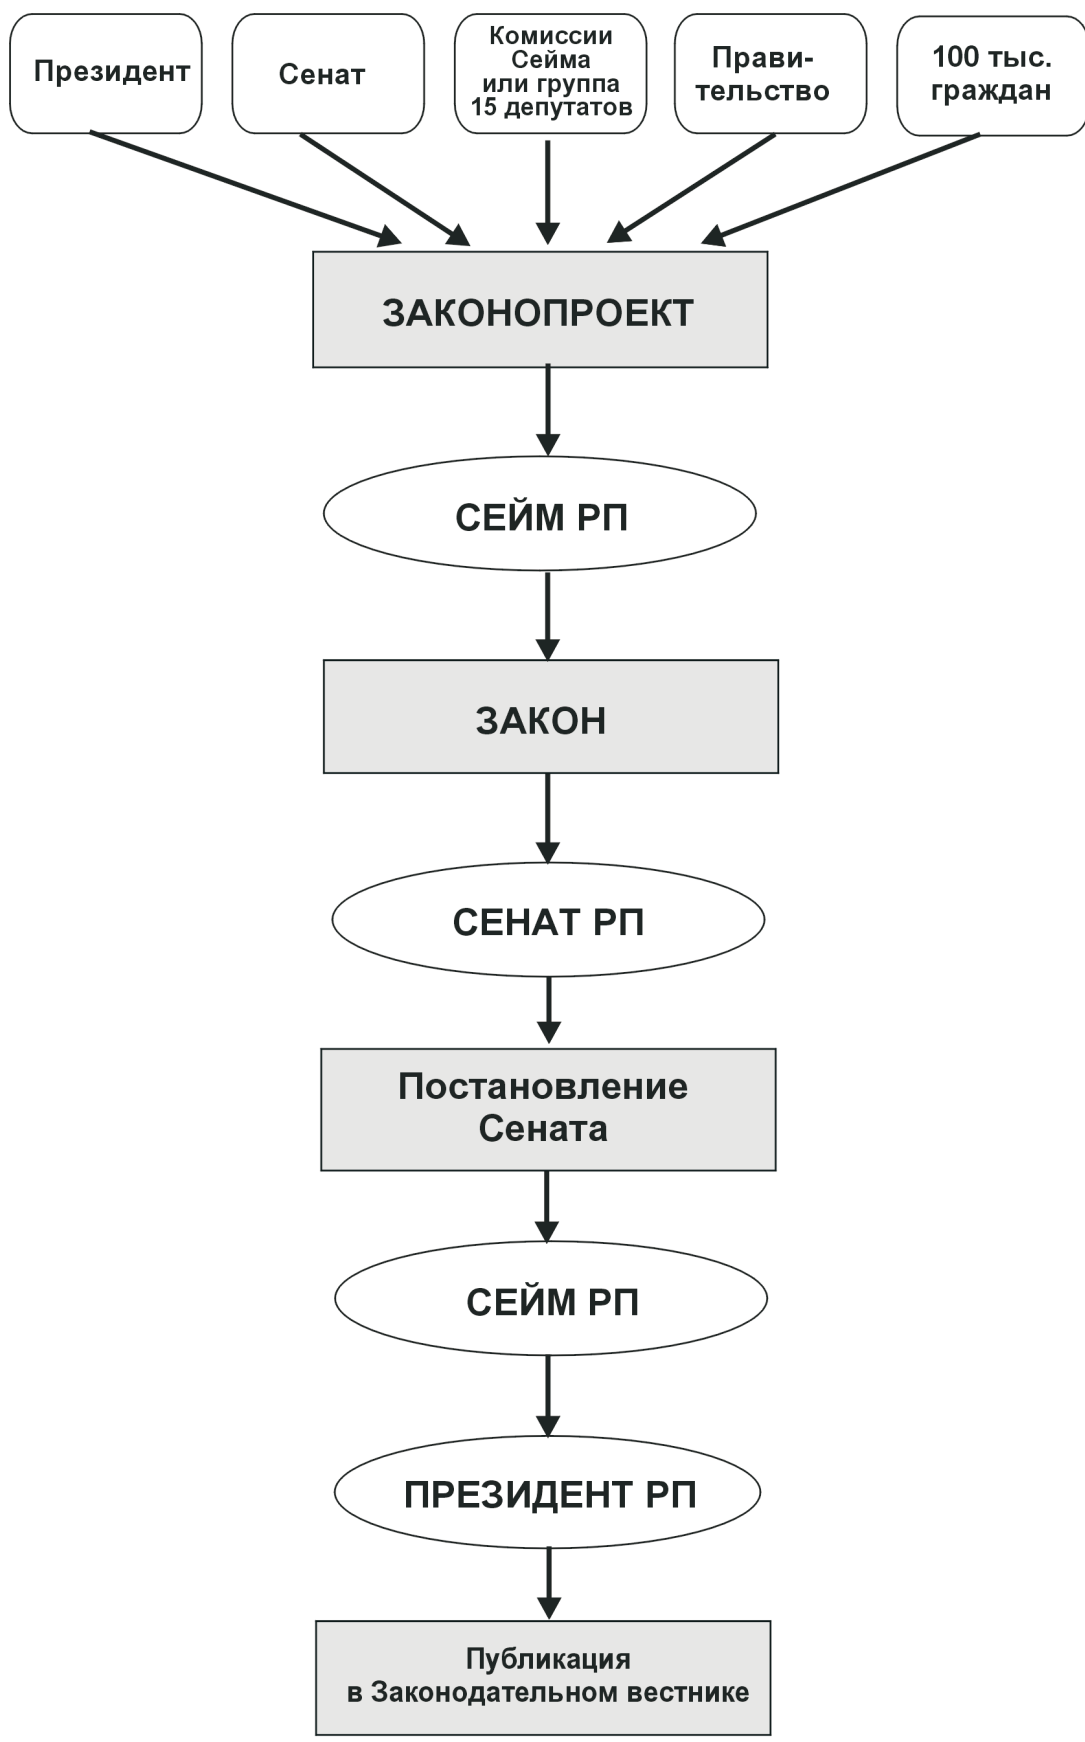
Президент

Сенат

Комиссии Сейма или группа 15 депутатов

Правительство

100 тыс. граждан

ЗАКОНОПРОЕКТ

СЕЙМ РП

ЗАКОН

СЕНАТ РП

Постановление Сената

СЕЙМ РП

ПРЕЗИДЕНТ РП

Публикация в Законодательном вестнике